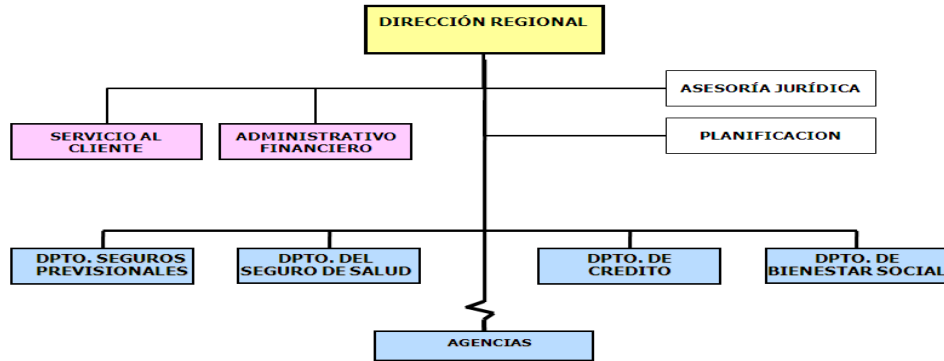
DIRECCIÓN REGIONAL

ASESORÍA JURÍDICA

SERVICIO AL CLIENTE

ADMINISTRATIVO FINANCIERO

PLANIFICACION

DPTO. SEGUROS PREVISIONALES

DPTO. DEL SEGURO DE SALUD

DPTO. DE CREDITO

DPTO. DE BIENESTAR SOCIAL

AGENCIAS